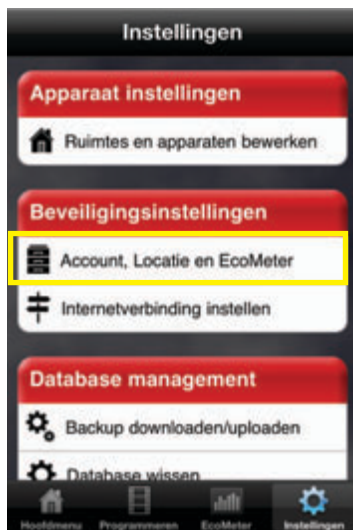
Instellingen

Apparaat instellingen

Ruimtes en apparaten bewerken

Beveiligingsinstellingen

Account, Locatie en EcoMeter

Internetverbinding instellen

Database management

Backup downloaden/uploaden

Database wissen

Hoofdmenu Programmeren EcoMeter Instellingen